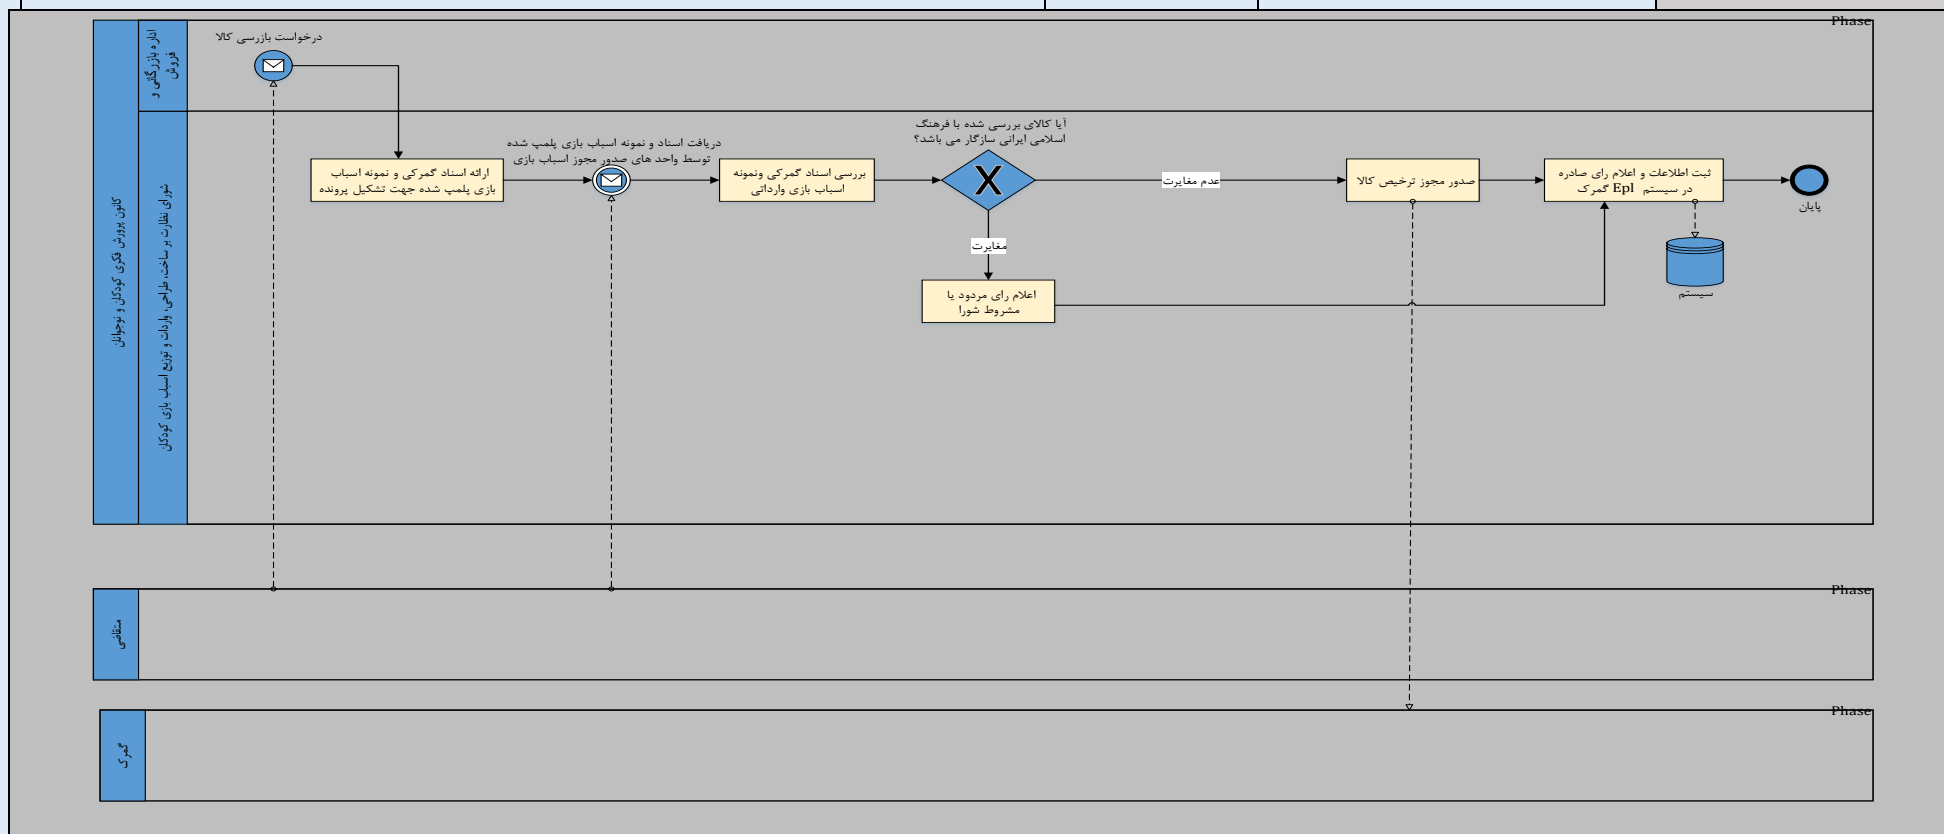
Phase

کانون پرورش فکری کودکان و نوجوانان

اداره بازرگانی و فروش

شورای نظارت بر ساخت، طراحی، واردات و توزیع اسباب بازی کودکان

درخواست بازرسی کالا

ارائه اسناد گمرکی و نمونه اسباب بازی پلمپ شده جهت تشکیل پرونده

دریافت اسناد و نمونه اسباب بازی پلمپ شده توسط واحد های صدور مجوز اسباب بازی

بررسی اسناد گمرکی ونمونه اسباب بازی وارداتی

آیا کالای بررسی شده با فرهنگ اسلامی ایرانی سازگار می باشد؟

عدم مغایرت

مغایرت

اعلام رای مردود یا مشروط شورا

صدور مجوز ترخیص کالا

ثبت اطلاعات و اعلام رای صادره در سیستم Epl گمرک

سیستم

پایان

Phase

متقاضی

Phase

گمرک